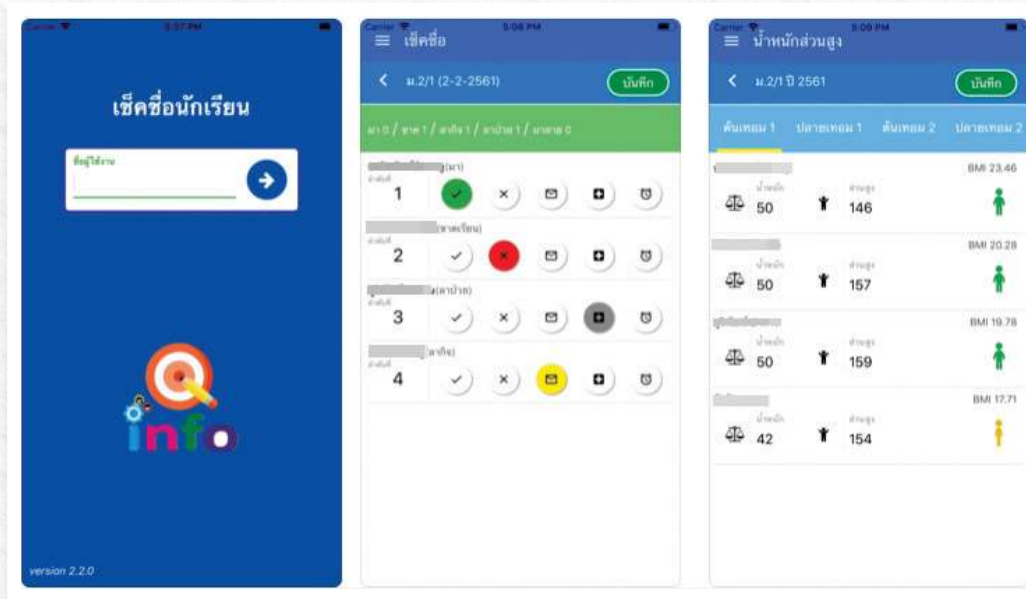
Carrier 5:07 PM

เช็คชื่อนักเรียน

ชื่อผู้ใช้งาน

info

version 2.2.0

Carrier 5:08 PM

เช็คชื่อ

ม.2/1 (2-2-2561)

บันทึก

มา 0 / ขาด 1 / ลากิจ 1 / ลาป่วย 1 / มาสาย 0

(มา)
1

(ขาดเรียน)
2

(ลาป่วย)
3

(ลากิจ)
4

Carrier 5:09 PM

น้ำหนักส่วนสูง

ม.2/1 ปี 2561

บันทึก

ต้นเทอม 1 ปลายเทอม 1 ต้นเทอม 2 ปลายเทอม 2

BMI 23.46
น้ำหนัก 50
ส่วนสูง 146

BMI 20.28
น้ำหนัก 50
ส่วนสูง 157

BMI 19.78
น้ำหนัก 50
ส่วนสูง 159

BMI 17.71
น้ำหนัก 42
ส่วนสูง 154